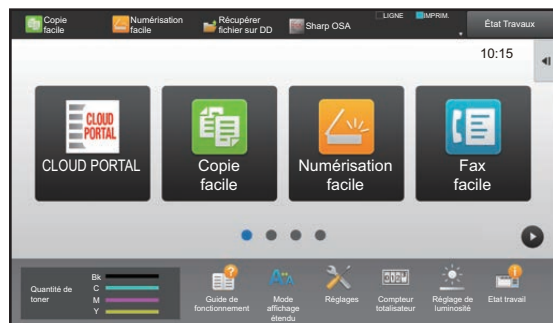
Copie facile
Numérisation facile
Récupérer fichier sur DD
Sharp OSA
LIGNE
IMPRIM.
État Travaux
10:15

CLOUD PORTAL
CLOUD PORTAL
Copie facile
Numérisation facile
Fax facile

Quantité de toner
Bk
C
M
Y
Guide de fonctionnement
Mode affichage étendu
Réglages
Compteur totalisateur
Réglage de luminosité
État travail